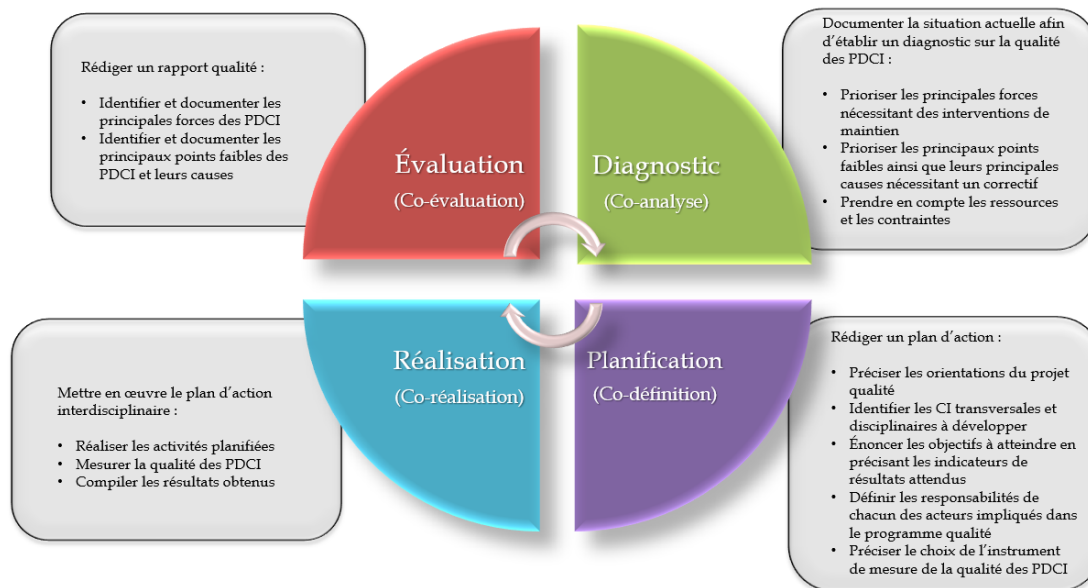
Rédiger un rapport qualité :

- Identifier et documenter les principales forces des PDCI
- Identifier et documenter les principaux points faibles des PDCI et leurs causes

Évaluation
(Co-évaluation)

Diagnostic
(Co-analyse)

Documenter la situation actuelle afin d'établir un diagnostic sur la qualité des PDCI :

- Prioriser les principales forces nécessitant des interventions de maintien
- Prioriser les principaux points faibles ainsi que leurs principales causes nécessitant un correctif
- Prendre en compte les ressources et les contraintes

Mettre en œuvre le plan d'action interdisciplinaire :

- Réaliser les activités planifiées
- Mesurer la qualité des PDCI
- Compiler les résultats obtenus

Réalisation
(Co-réalisation)

Planification
(Co-définition)

Rédiger un plan d'action :

- Préciser les orientations du projet qualité
- Identifier les CI transversales et disciplinaires à développer
- Énoncer les objectifs à atteindre en précisant les indicateurs de résultats attendus
- Définir les responsabilités de chacun des acteurs impliqués dans le programme qualité
- Préciser le choix de l'instrument de mesure de la qualité des PDCI